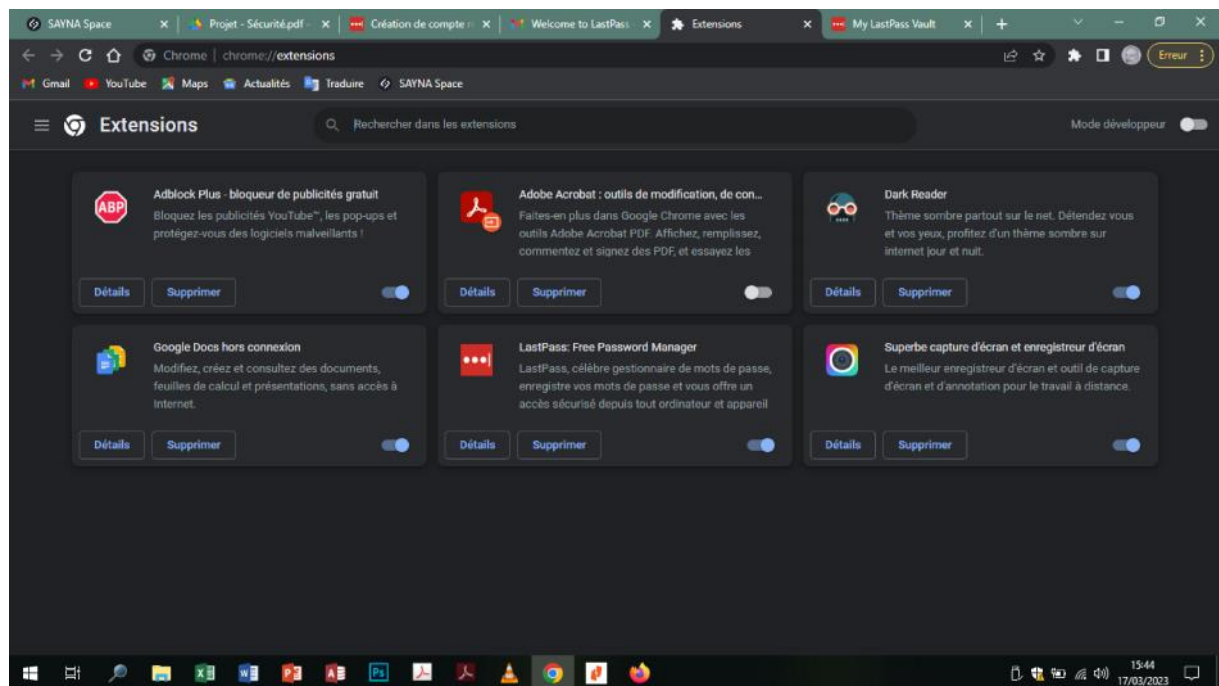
SAYNA Space ×
Projet - Sécurité.pdf ×
Création de compte ×
Welcome to LastPass ×
Extensions ×
My LastPass Vault ×
+

Chrome | chrome://extensions
Erreur

Gmail YouTube Maps Actualités Traduire SAYNA Space

Extensions
Rechercher dans les extensions
Mode développeur

ABP
Adblock Plus - bloqueur de publicités gratuit
Bloquez les publicités YouTube™, les pop-ups et protégez-vous des logiciels malveillants !
Détails Supprimer

Adobe Acrobat : outils de modification, de con...
Faites-en plus dans Google Chrome avec les outils Adobe Acrobat PDF. Affichez, remplissez, commentez et signez des PDF, et essayez les
Détails Supprimer

Dark Reader
Thème sombre partout sur le net. Détendez vous et vos yeux, profitez d'un thème sombre sur internet jour et nuit.
Détails Supprimer

Google Docs hors connexion
Modifiez, créez et consultez des documents, feuilles de calcul et présentations, sans accès à Internet.
Détails Supprimer

LastPass: Free Password Manager
LastPass, célèbre gestionnaire de mots de passe, enregistre vos mots de passe et vous offre un accès sécurisé depuis tout ordinateur et appareil
Détails Supprimer

Superbe capture d'écran et enregistreur d'écran
Le meilleur enregistreur d'écran et outil de capture d'écran et d'annotation pour le travail à distance.
Détails Supprimer

15:44
17/03/2023